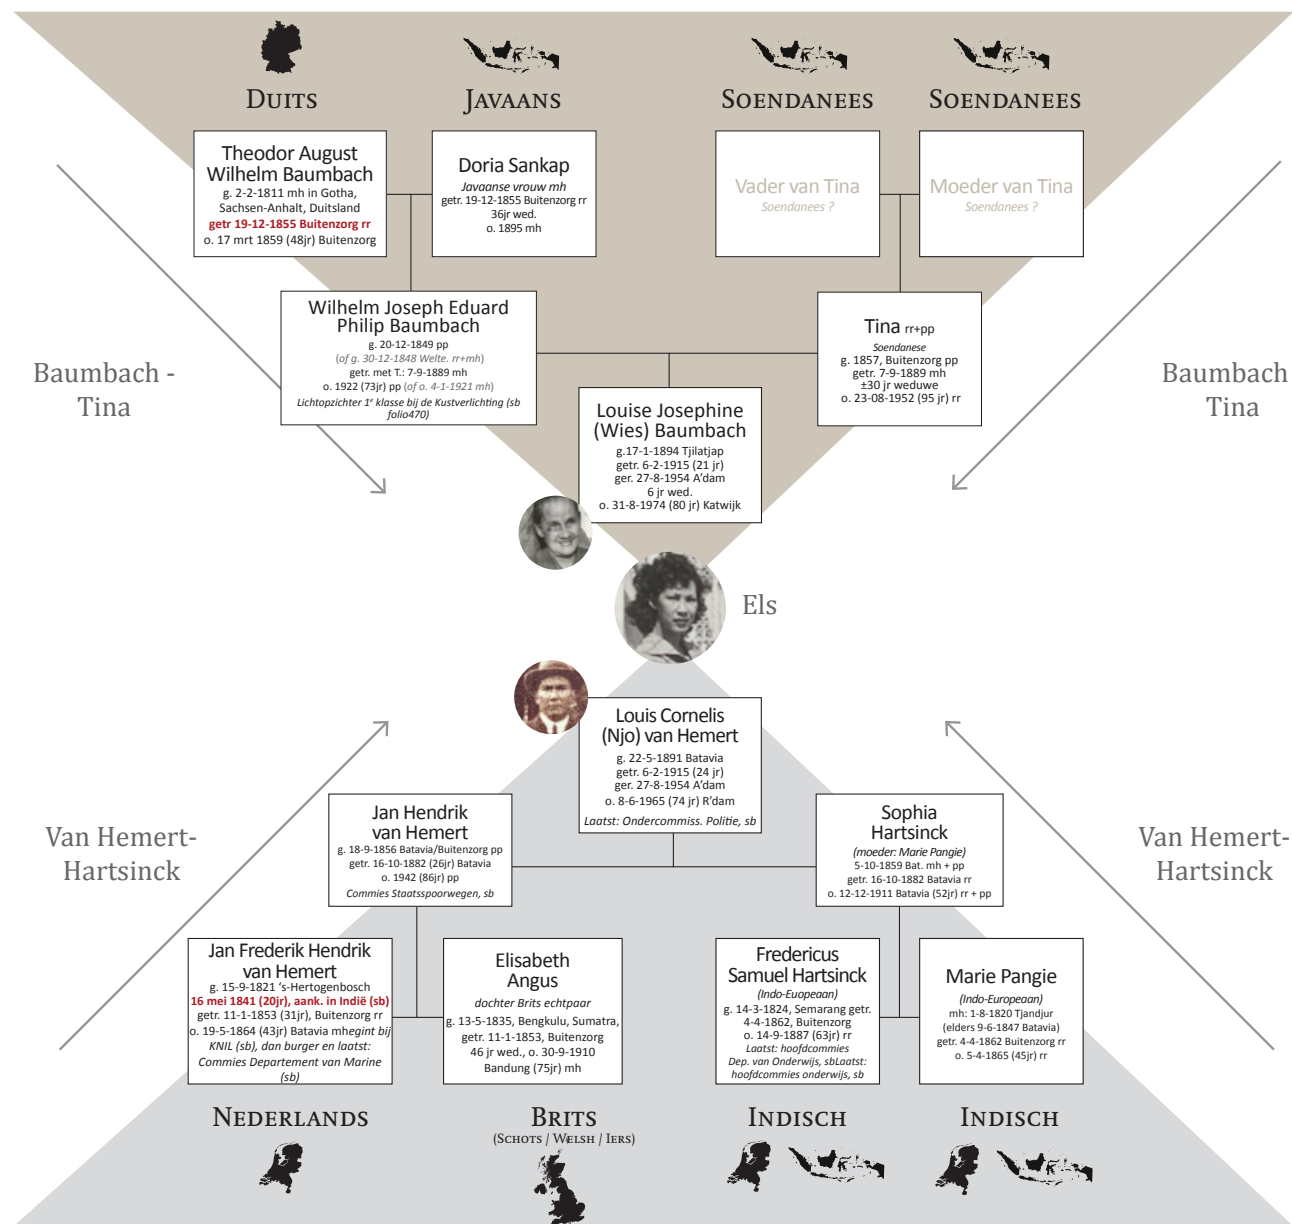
Duits

Javaans

Soendanees

Soendanees

Theodor August Wilhelm Baumbach
g. 2-2-1811 mh in Gotha, Sachsen-Anhalt, Duitsland
getr 19-12-1855 Buitenzorg rr
o. 17 mrt 1859 (48jr) Buitenzorg

Doria Sankap
Javaanse vrouw mh
getr. 19-12-1855 Buitenzorg rr
36jr wed.
o. 1895 mh

Vader van Tina
Soendanees ?

Moeder van Tina
Soendanees ?

Baumbach - Tina

Baumbach Tina

Wilhelm Joseph Eduard Philip Baumbach
g. 20-12-1849 pp
(of g. 30-12-1848 Welte. rr+mh)
getr. met T.: 7-9-1889 mh
o. 1922 (73jr) pp (of o. 4-1-1921 mh)
Lichtopzichter 1e klasse bij de Kustverlichting (sb folio470)

Tina rr+pp
Soendanese
g. 1857, Buitenzorg pp
getr. 7-9-1889 mh
±30 jr weduwe
o. 23-08-1952 (95 jr) rr

Louise Josephine (Wies) Baumbach
g.17-1-1894 Tjilatjap
getr. 6-2-1915 (21 jr)
ger. 27-8-1954 A'dam
6 jr wed.
o. 31-8-1974 (80 jr) Katwijk

Els

Louis Cornelis (Njo) van Hemert
g. 22-5-1891 Batavia
getr. 6-2-1915 (24 jr)
ger. 27-8-1954 A'dam
o. 8-6-1965 (74 jr) R'dam
Laatst: Ondercommiss. Politie, sb

Van Hemert-Hartsinck

Van Hemert-Hartsinck

Jan Hendrik van Hemert
g. 18-9-1856 Batavia/Buitenzorg pp
getr. 16-10-1882 (26jr) Batavia
o. 1942 (86jr) pp
Commies Staatsspoorwegen, sb

Sophia Hartsinck
(moeder: Marie Pangie)
5-10-1859 Bat. mh + pp
getr. 16-10-1882 Batavia rr
o. 12-12-1911 Batavia (52jr) rr + pp

Jan Frederik Hendrik van Hemert
g. 15-9-1821 's-Hertogenbosch
16 mei 1841 (20jr), aank. in Indië (sb)
getr. 11-1-1853 (31jr), Buitenzorg rr
o. 19-5-1864 (43jr) Batavia mhegint bij KNIL (sb), dan burger en laatst: Commies Departement van Marine (sb)

Elisabeth Angus
dochter Brits echtpaar
g. 13-5-1835, Bengkulu, Sumatra,
getr. 11-1-1853, Buitenzorg
46 jr wed., o. 30-9-1910
Bandung (75jr) mh

Fredericus Samuel Hartsinck
(Indo-Euopeaan)
g. 14-3-1824, Semarang getr. 4-4-1862, Buitenzorg
o. 14-9-1887 (63jr) rr
Laatst: hoofdcommies
Dep. van Onderwijs, sbLaatst: hoofdcommies onderwijs, sb

Marie Pangie
(Indo-Europeaan)
mh: 1-8-1820 Tjandjur
(elders 9-6-1847 Batavia)
getr. 4-4-1862 Buitenzorg rr
o. 5-4-1865 (45jr) rr

Nederlands

Brits
(Schots / Welsh / Iers)

Indisch

Indisch